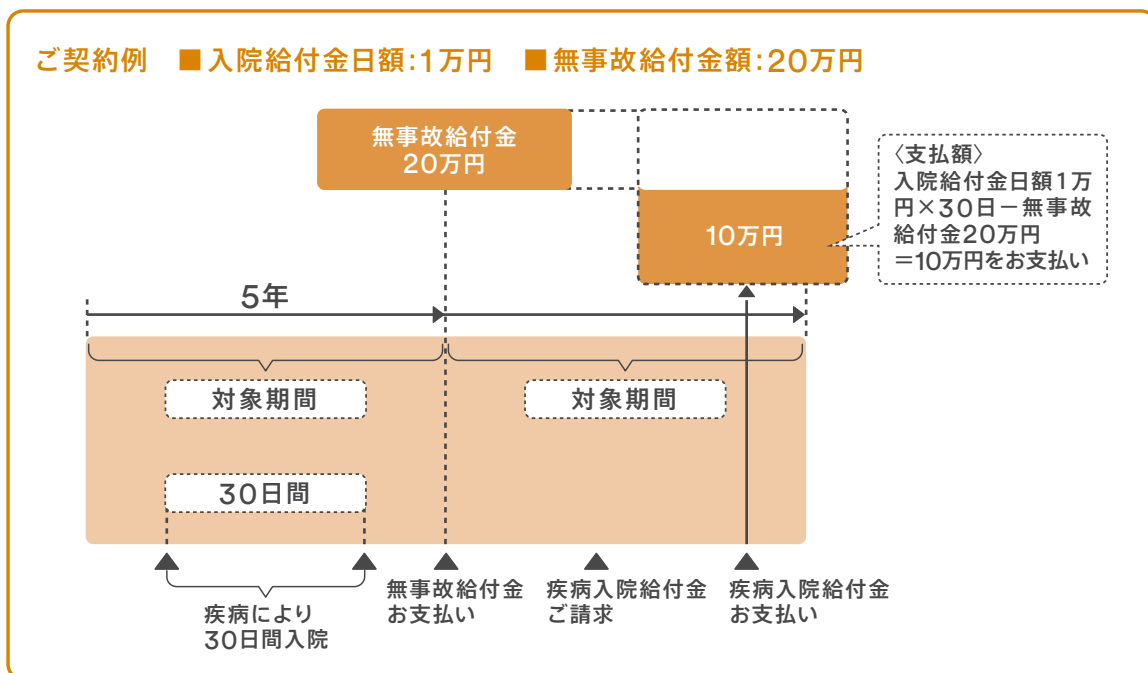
ご契約例　■入院給付金日額:1万円　■無事故給付金額:20万円

無事故給付金
20万円

10万円

〈支払額〉
入院給付金日額1万円×30日－無事故給付金20万円
＝10万円をお支払い

5年

対象期間

対象期間

30日間

疾病により
30日間入院

無事故給付金
お支払い

疾病入院給付金
ご請求

疾病入院給付金
お支払い